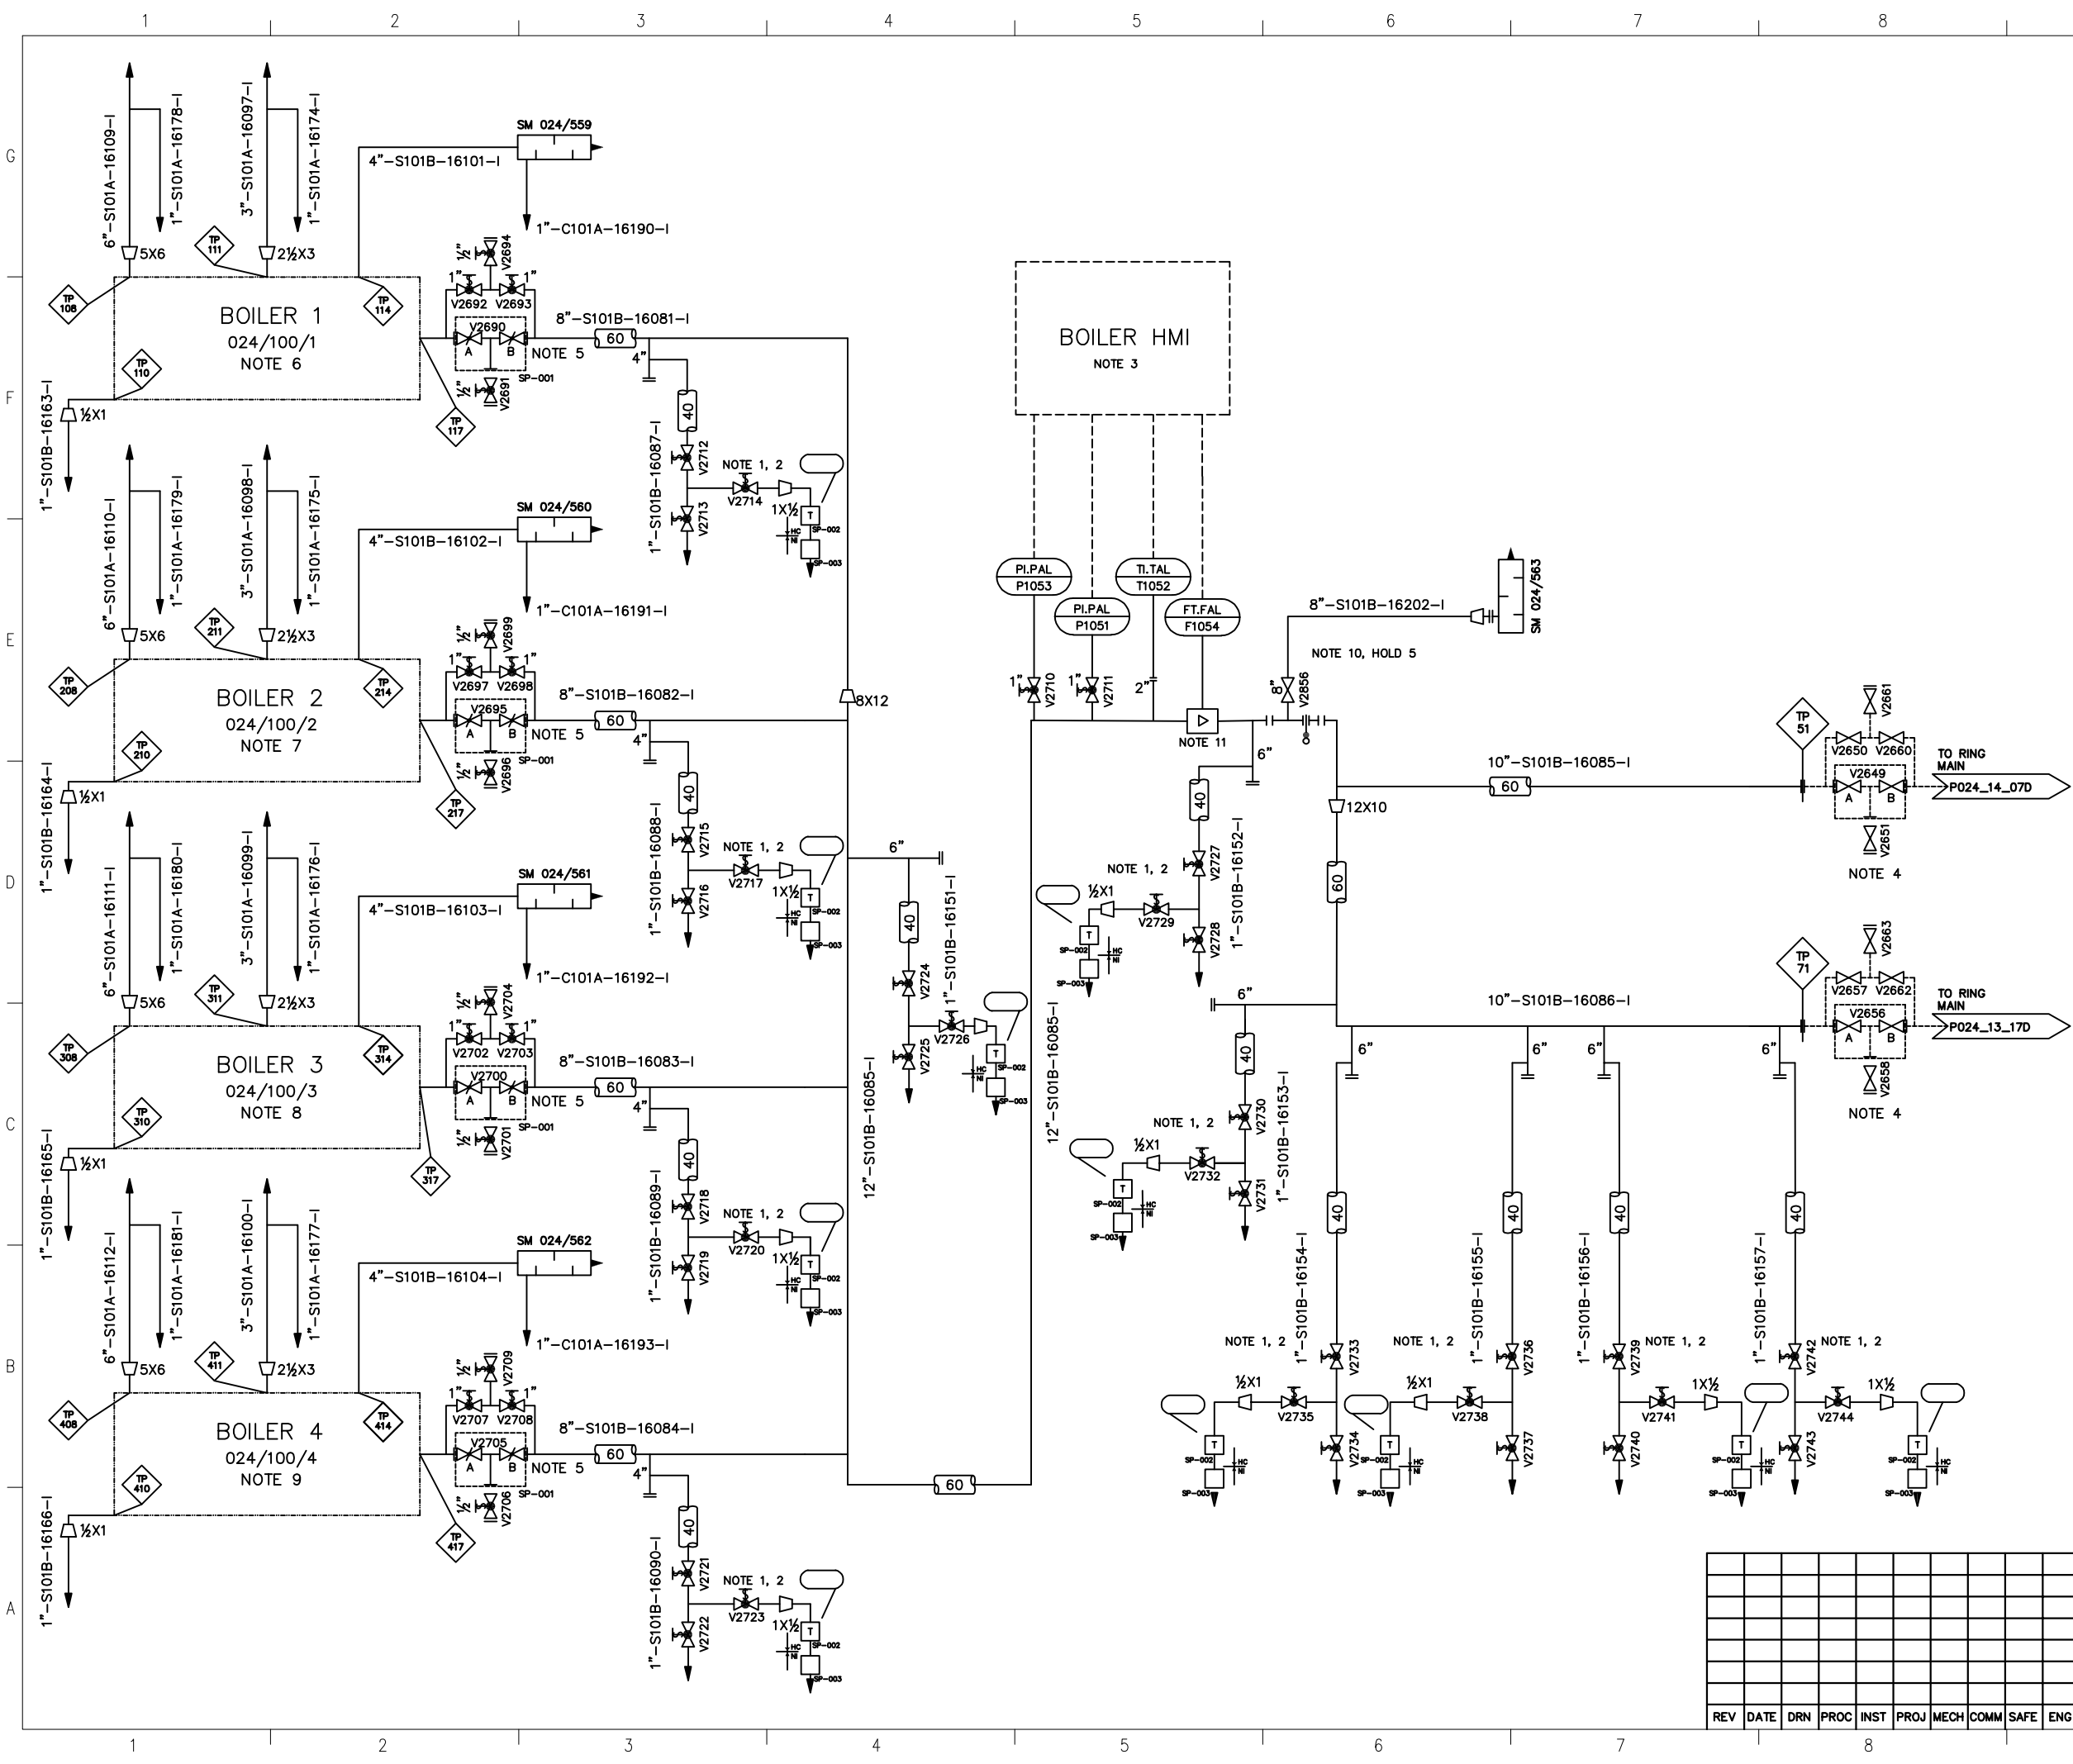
1 2 3 4 5 6 7 8

G F E D C B A

6"–S101A–16109–I
1"–S101A–16178–I
3"–S101A–16097–I
1"–S101A–16174–I
5X6
TP 111
2½X3
4"–S101B–16101–I
SM 024/559
1"–C101A–16190–I
TP 108
BOILER 1
024/100/1
NOTE 6
TP 114
TP 110
½" V2694
1" 1"
V2692 V2693
V2690
A B
NOTE 5
SP-001
½" V2691
8"–S101B–16081–I
60
4"
TP 117
1"–S101B–16163–I
½X1
40
1"–S101B–16087–I
V2712
NOTE 1, 2
V2714
V2713
1X½
T
SP-002
HC NI
SP-003

BOILER HMI
NOTE 3

6"–S101A–16110–I
1"–S101A–16179–I
3"–S101A–16098–I
1"–S101A–16175–I
5X6
TP 211
2½X3
4"–S101B–16102–I
SM 024/560
1"–C101A–16191–I
TP 208
BOILER 2
024/100/2
NOTE 7
TP 214
TP 210
½" V2699
1" 1"
V2697 V2698
V2695
A B
NOTE 5
SP-001
½" V2696
8"–S101B–16082–I
60
4"
8X12
TP 217
1"–S101B–16164–I
½X1
40
1"–S101B–16088–I
V2715
NOTE 1, 2
V2717
V2716
1X½
T
SP-002
HC NI
SP-003

PI.PAL P1053
PI.PAL P1051
TI.TAL T1052
FT.FAL F1054
8"–S101B–16202–I
SM 024/563
NOTE 10, HOLD 5
1" V2710
1" V2711
2"
8" V2856
NOTE 11
6"
40
1"–S101B–16152–I
V2727
NOTE 1, 2
½X1
V2729
V2728
T
SP-002
HC NI
SP-003

TP 51
V2661
V2650 V2660
V2649
A B
TO RING MAIN
P024_14_07D
10"–S101B–16085–I
60
12X10
V2651
NOTE 4
60

6"
40
1"–S101B–16151–I
V2724
V2726
V2725
T
SP-002
HC NI
SP-003
12"–S101B–16085–I
12"–S101B–16085–I

6"–S101A–16111–I
1"–S101A–16180–I
3"–S101A–16099–I
1"–S101A–16176–I
5X6
TP 311
2½X3
4"–S101B–16103–I
SM 024/561
1"–C101A–16192–I
TP 308
BOILER 3
024/100/3
NOTE 8
TP 314
TP 310
½" V2704
1" 1"
V2702 V2703
V2700
A B
NOTE 5
SP-001
½" V2701
8"–S101B–16083–I
60
4"
TP 317
1"–S101B–16165–I
½X1
40
1"–S101B–16089–I
V2718
NOTE 1, 2
V2720
V2719
1X½
T
SP-002
HC NI
SP-003

6"
40
1"–S101B–16153–I
V2730
NOTE 1, 2
½X1
V2732
V2731
T
SP-002
HC
SP-003

TP 71
V2663
V2657 V2662
V2656
A B
TO RING MAIN
P024_13_17D
10"–S101B–16086–I
V2658
NOTE 4
6" 6" 6" 6"

6"–S101A–16112–I
1"–S101A–16181–I
3"–S101A–16100–I
1"–S101A–16177–I
5X6
TP 411
2½X3
4"–S101B–16104–I
SM 024/562
1"–C101A–16193–I
TP 408
BOILER 4
024/100/4
NOTE 9
TP 414
TP 410
½" V2709
1" 1"
V2707 V2708
V2705
A B
NOTE 5
SP-001
½" V2706
8"–S101B–16084–I
60
4"
TP 417
1"–S101B–16166–I
½X1
60
40
1"–S101B–16090–I
V2721
NOTE 1, 2
V2723
V2722
1X½
T
SP-002
HC NI
SP-003

40 40 40 40
1"–S101B–16154–I
1"–S101B–16155–I
1"–S101B–16156–I
1"–S101B–16157–I
NOTE 1, 2
V2733
½X1
V2735
V2734
NOTE 1, 2
V2736
½X1
V2738
V2737
V2739
NOTE 1, 2
1X½
V2741
V2740
V2742
NOTE 1, 2
1X½
V2744
V2743
T
SP-002
HC NI
SP-003

| | | | | | | | | | |
|---|---|---|---|---|---|---|---|---|---|
| | | | | | | | | | |
| | | | | | | | | | |
| | | | | | | | | | |
| | | | | | | | | | |
| | | | | | | | | | |
| | | | | | | | | | |
| REV | DATE | DRN | PROC | INST | PROJ | MECH | COMM | SAFE | ENG |

1 2 3 4 5 6 7 8